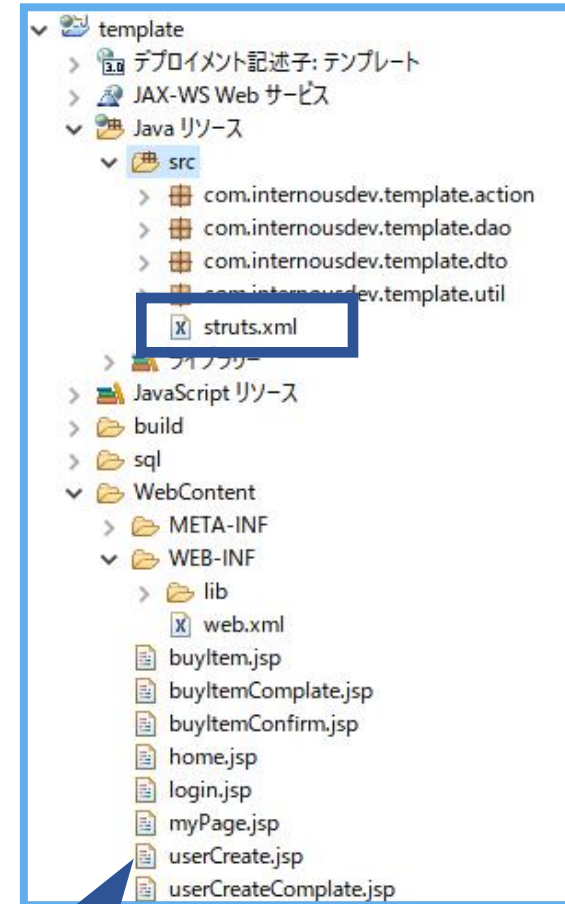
template
3.0 デプロイメント記述子: テンプレート
JAX-WS Web サービス
Java リソース
src
com.internousdev.template.action
com.internousdev.template.dao
com.internousdev.template.dto
com.internousdev.template.util
struts.xml
ライブラリー
JavaScript リソース
build
sql
WebContent
META-INF
WEB-INF
lib
web.xml
buyItem.jsp
buyItemComplate.jsp
buyItemConfirm.jsp
home.jsp
login.jsp
myPage.jsp
userCreate.jsp
userCreateComplate.jsp